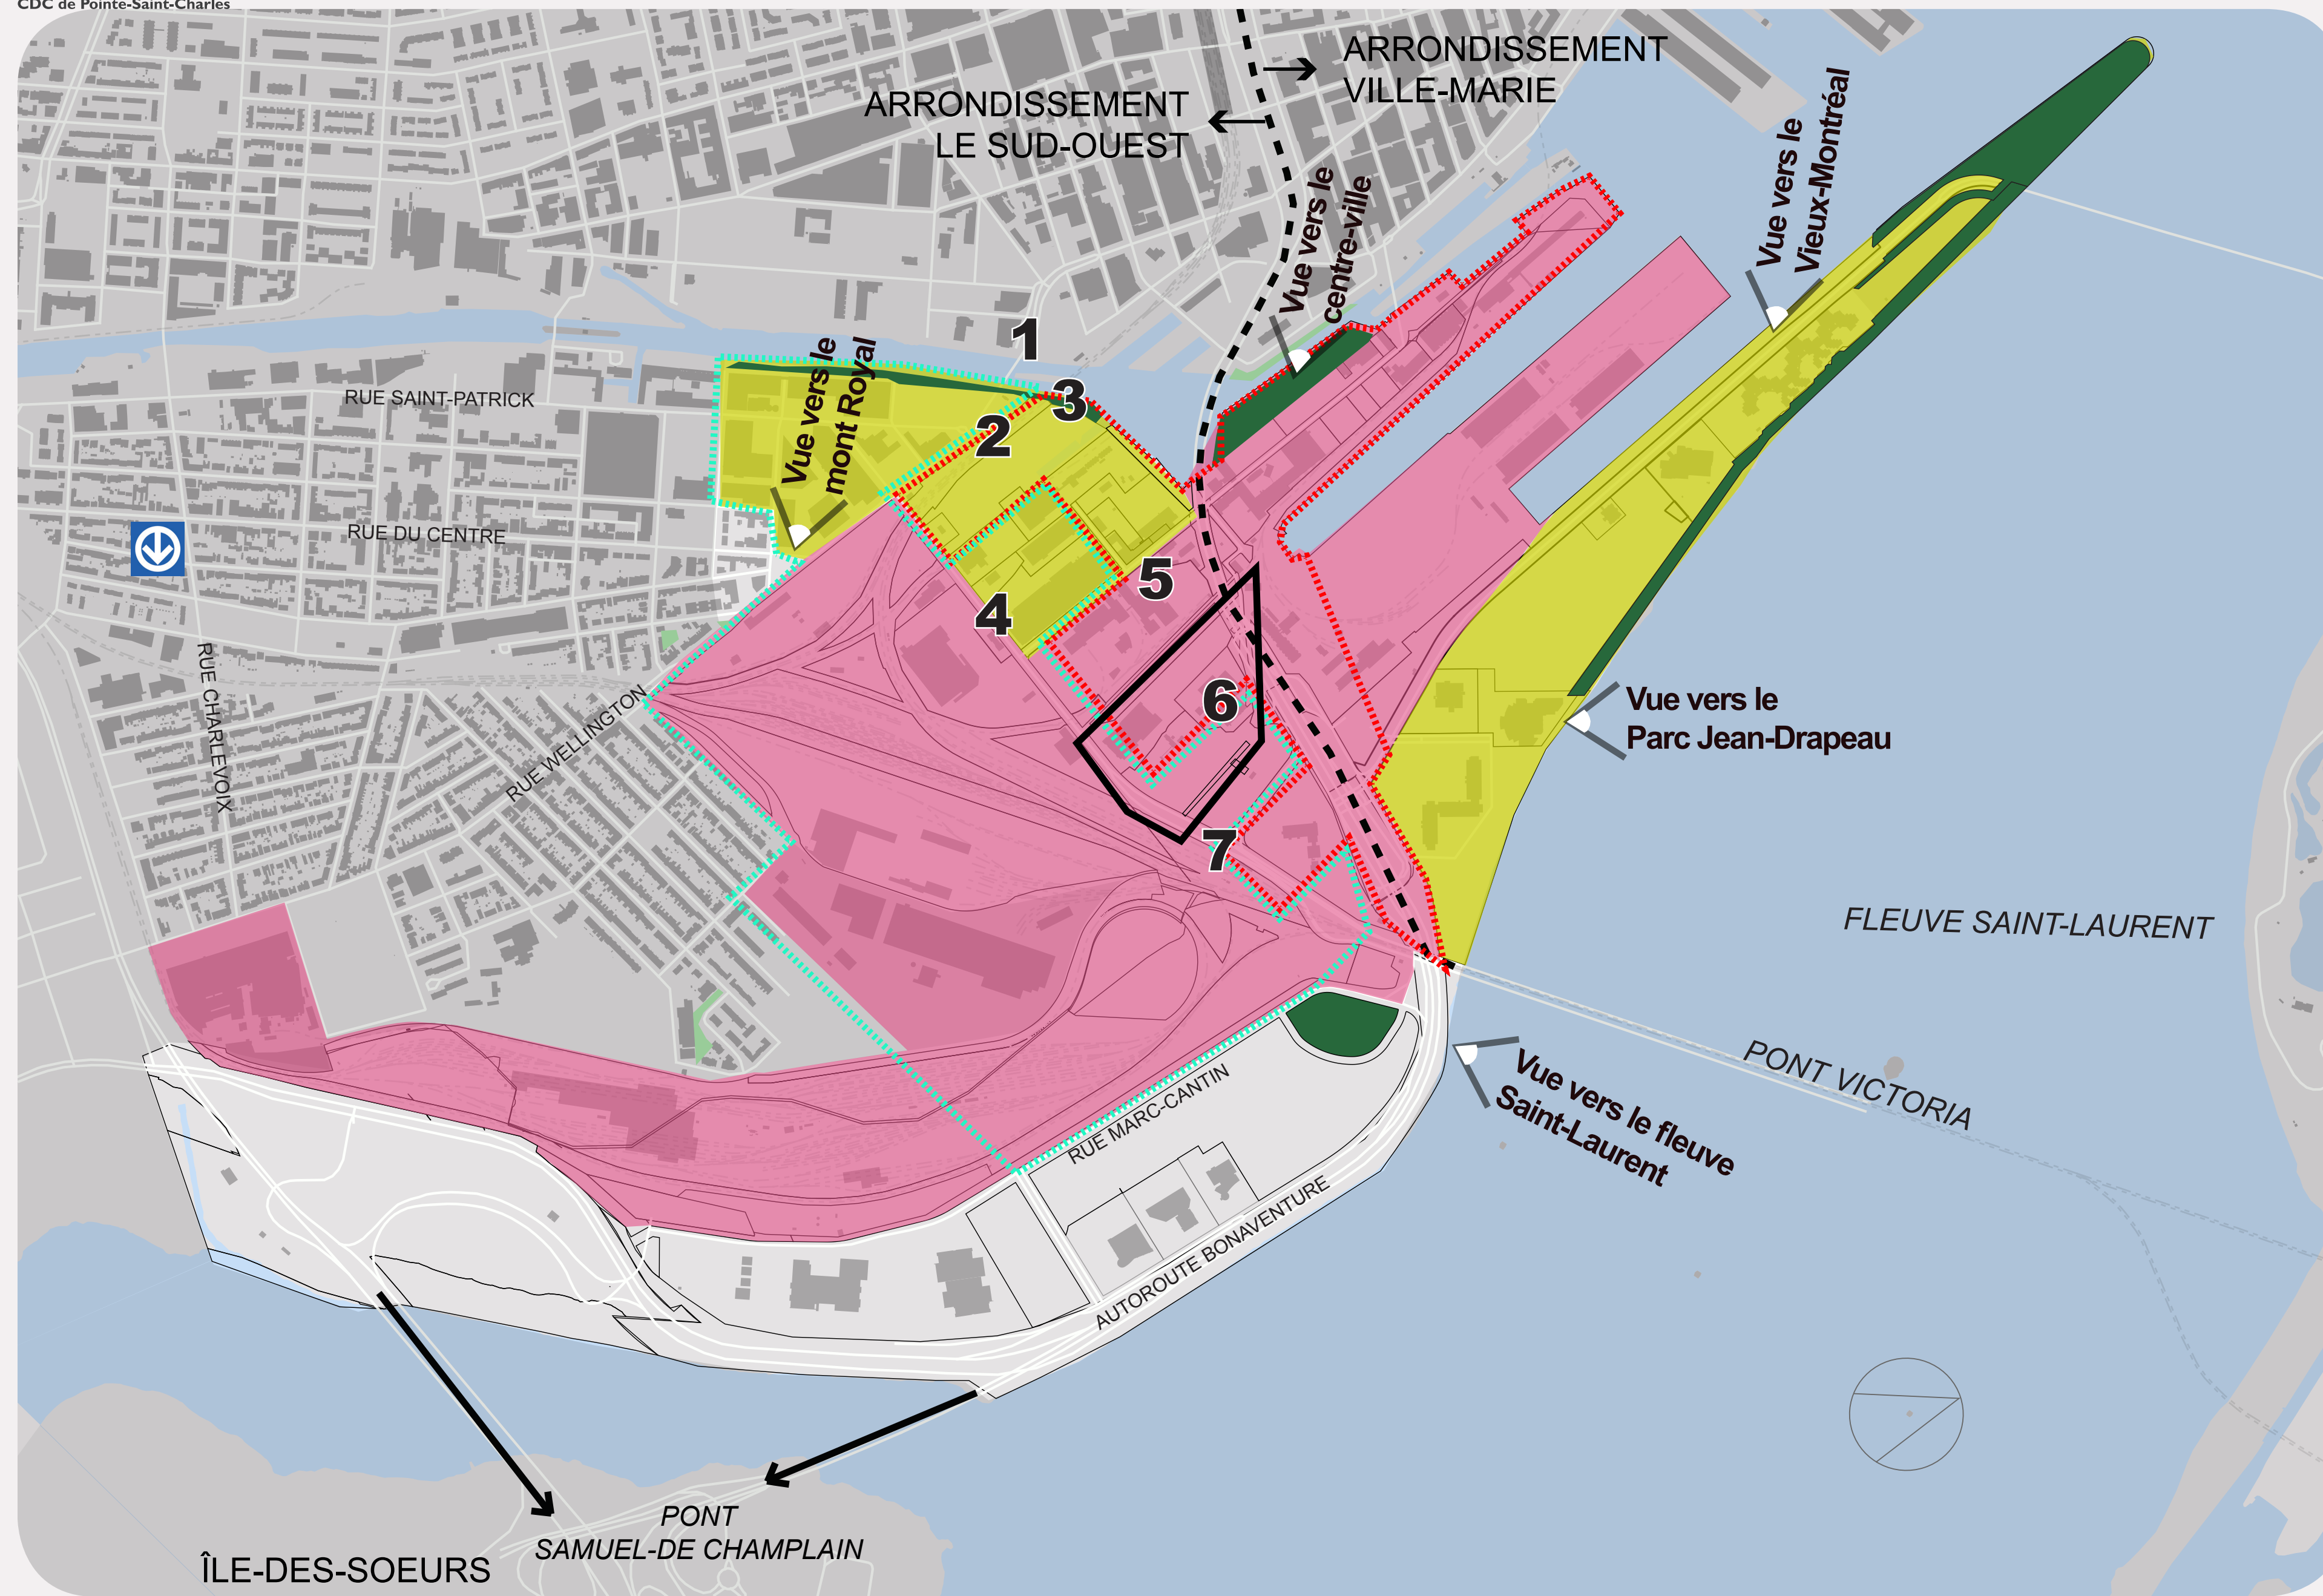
CDC de Pointe-Saint-Charles

ARRONDISSEMENT VILLE-MARIE

ARRONDISSEMENT LE SUD-OUEST

Vue vers le centre-ville

Vue vers le Vieux-Montréal

1

3

2

Vue vers le mont Royal

RUE SAINT-PATRICK

RUE DU CENTRE

5

4

6

7

Vue vers le Parc Jean-Drapeau

RUE CHARLEVOIX

RUE WELLINGTON

FLEUVE SAINT-LAURENT

PONT VICTORIA

Vue vers le fleuve Saint-Laurent

RUE MARC-CANTIN

AUTOROUTE BONAVENTURE

PONT SAMUEL-DE CHAMPLAIN

ÎLE-DES-SOEURS